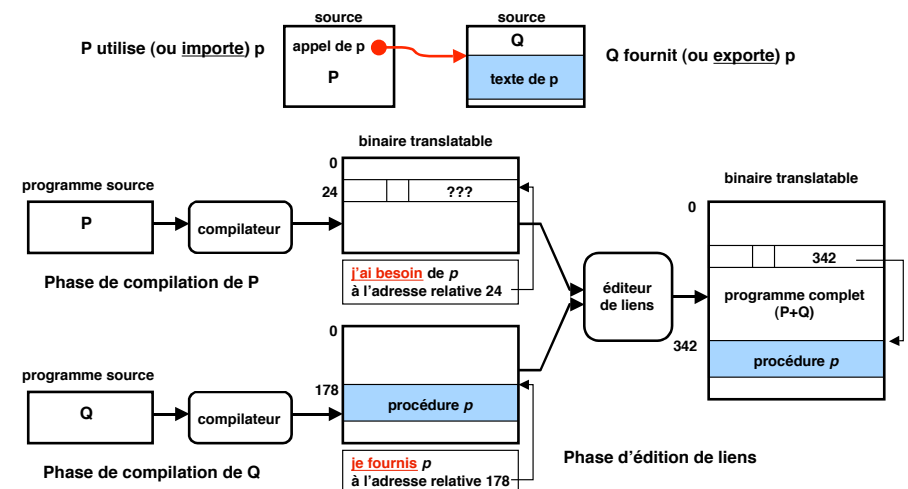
source

appel de p

P

source

Q

texte de p

P utilise (ou importe) p

Q fournit (ou exporte) p

binaire translatable

0

24

???

programme source

P

compilateur

j'ai besoin de p
à l'adresse relative 24

Phase de compilation de P

éditeur de liens

binaire translatable

0

342

programme complet (P+Q)

342

procédure p

0

programme source

178

procédure p

Q

compilateur

je fournis p
à l'adresse relative 178

Phase de compilation de Q

Phase d'édition de liens